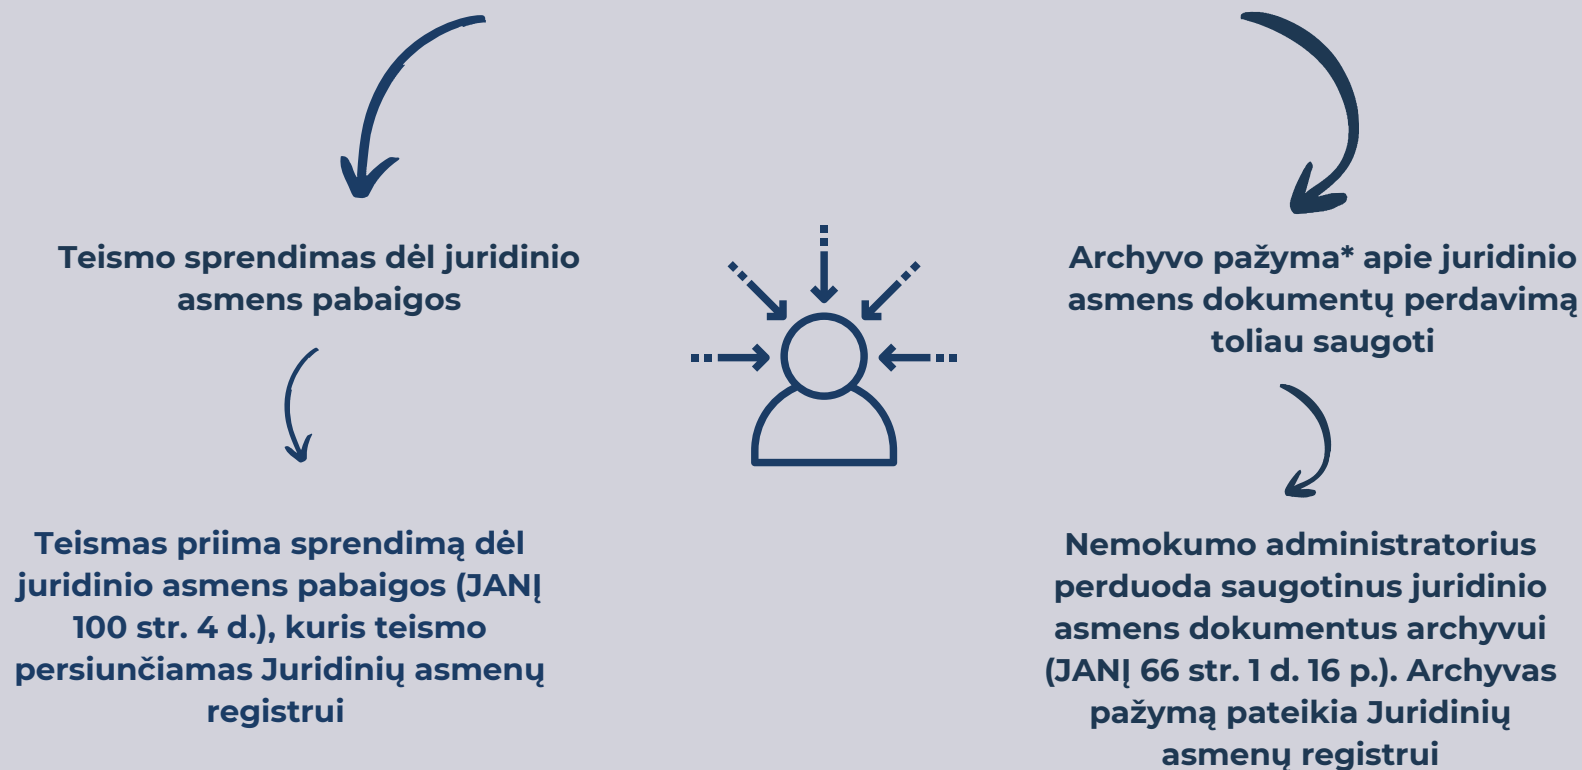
Teismo sprendimas dėl juridinio asmens pabaigos

Teismas priima sprendimą dėl juridinio asmens pabaigos (JANĮ 100 str. 4 d.), kuris teismo persiunčiamas Juridinių asmenų registrui

Archyvo pažyma* apie juridinio asmens dokumentų perdavimą toliau saugoti

Nemokumo administratorius perduoda saugotinus juridinio asmens dokumentus archyvui (JANĮ 66 str. 1 d. 16 p.). Archyvas pažymą pateikia Juridinių asmenų registrui